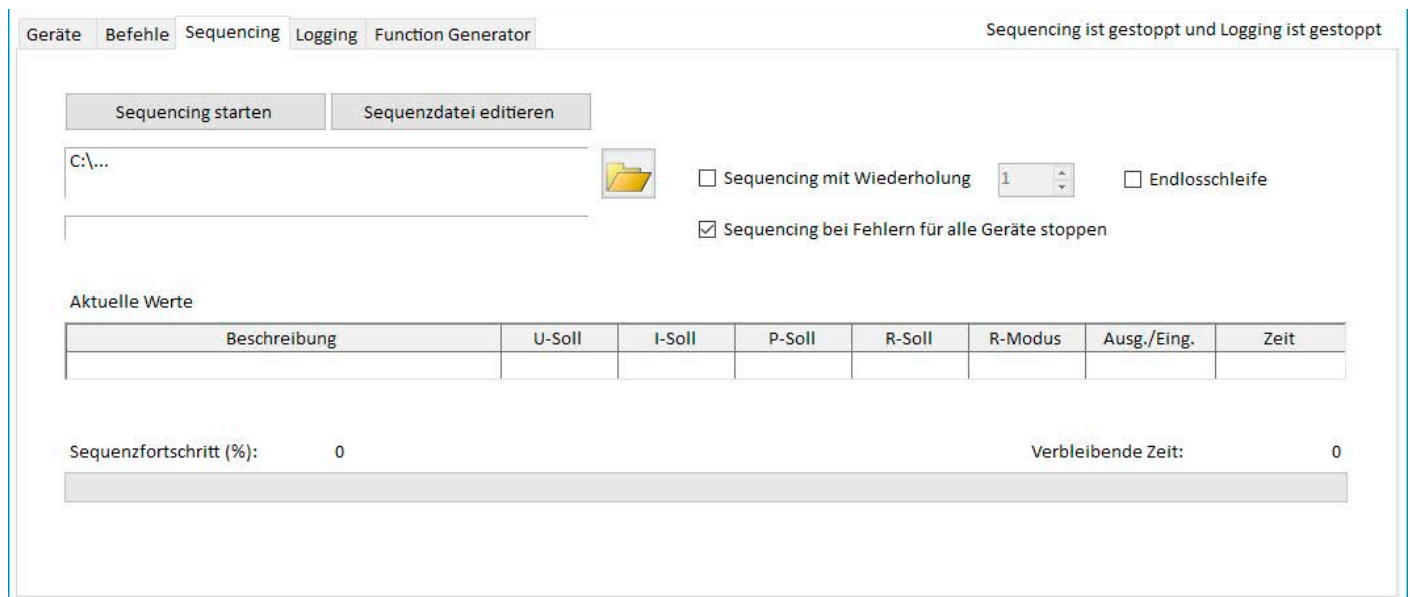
Geräte Befehle Sequencing Logging Function Generator

Sequencing ist gestoppt und Logging ist gestoppt

Sequencing starten

Sequenzdatei editieren

C:\...

☐ Sequencing mit Wiederholung 1

☐ Endlosschleife

☑ Sequencing bei Fehlern für alle Geräte stoppen

Aktuelle Werte

| Beschreibung | U-Soll | I-Soll | P-Soll | R-Soll | R-Modus | Ausg./Eing. | Zeit |
|---|---|---|---|---|---|---|---|
| | | | | | | | |

Sequenzfortschritt (%): 0

Verbleibende Zeit: 0